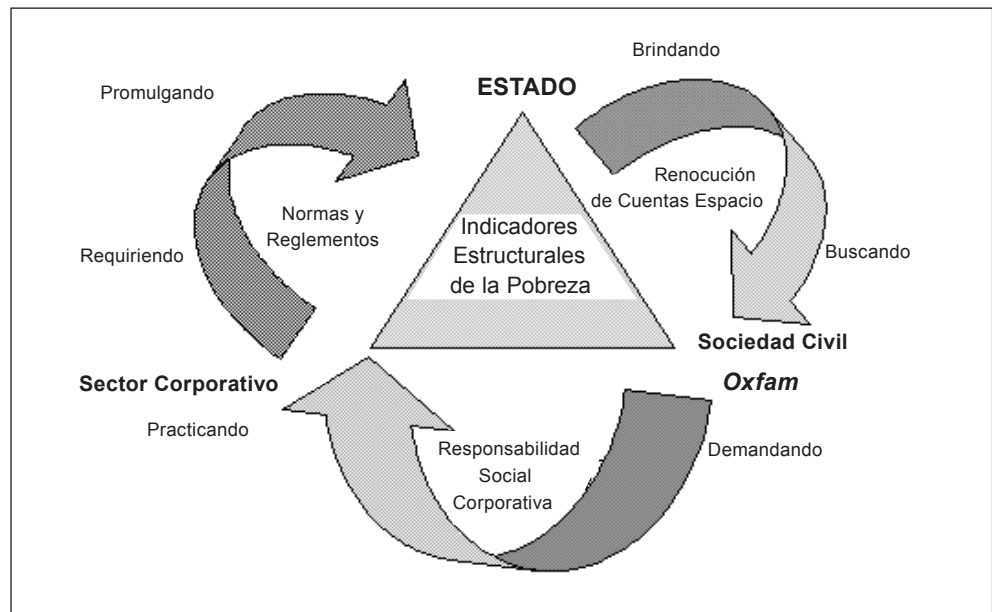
Brindando

Promulgando

ESTADO

Renocución de Cuentas Espacio

Normas y Reglementos

Indicadores Estructurales de la Pobreza

Requiriendo

Buscando

Sociedad Civil

Sector Corporativo

Oxfam

Practicando

Responsabilidad Social Corporativa

Demandando